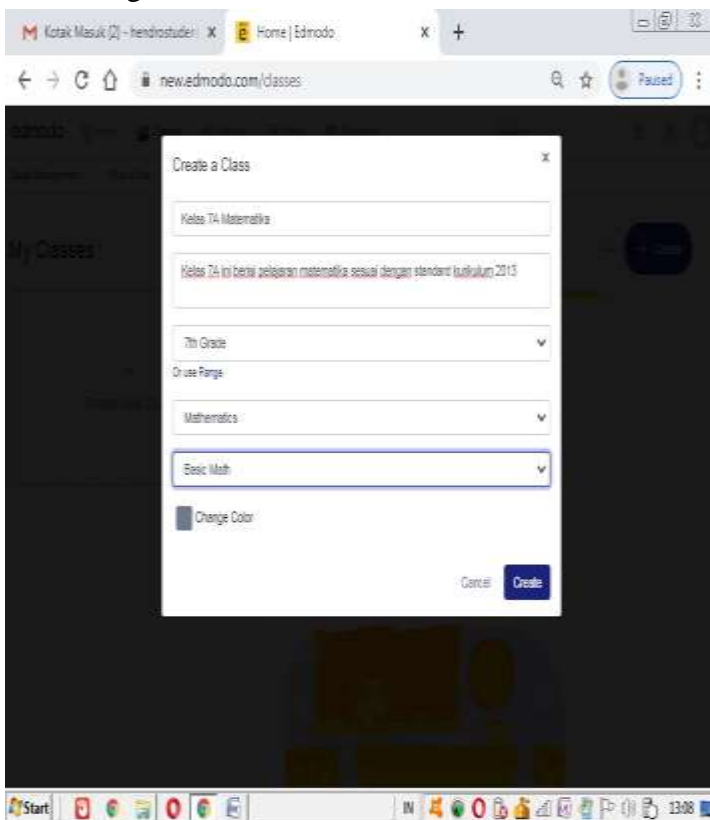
Kotak Masuk (2) - hendrostuden X
Home | Edmodo X +

new.edmodo.com/classes
Paused

edmodo

My Classes

Create a Class
x

Kelas 7A Matematika

Kelas 7A ini berisi pelajaran matematika sesuai dengan standard kurikulum 2013

7th Grade
Or use Range

Mathematics

Basic Math

Change Color

Cancel
Create

Start
IN
13:08